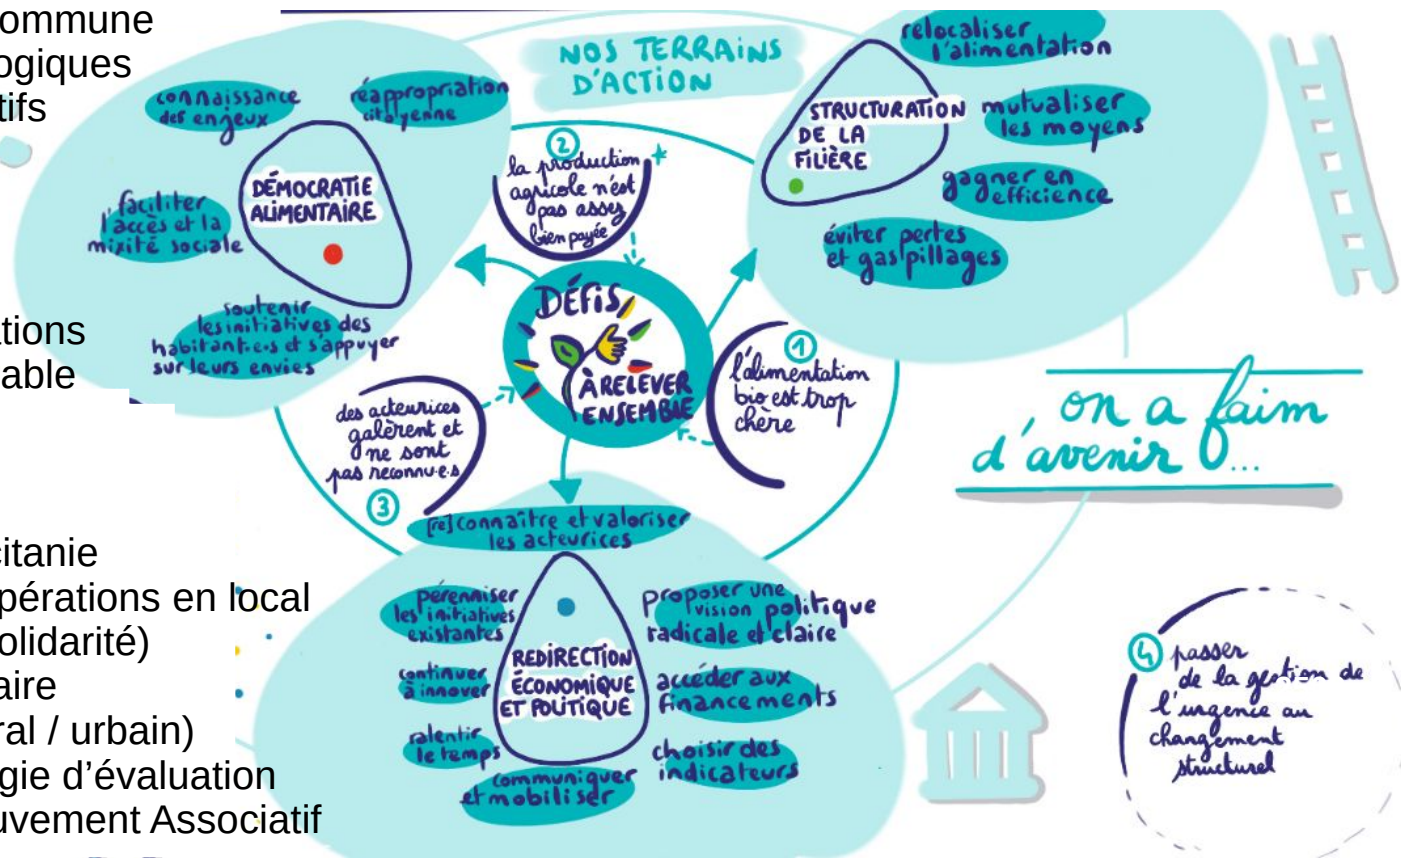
ommune
ogiques
tifs

tions
able

itanie
pérations en local
olidarité)
aire
ral / urbain)
gie d'évaluation
uvement Associatif

NOS TERRAINS D'ACTION

connaissance des enjeux
réappropriation citoyenne
DÉMOCRATIE ALIMENTAIRE
faciliter l'accès et la mixité sociale
soutenir les initiatives des habitant.e.s et s'appuyer sur leurs envies

relocaliser l'alimentation
STRUCTURATION DE LA FILIÈRE
mutualiser les moyens
gagner en efficience
éviter pertes et gaspillages

2 la production agricole n'est pas assez bien payée
DÉFIS À RELEVER ENSEMBLE
1 l'alimentation bio est trop chère
des acteurices galèrent et ne sont pas reconnu.e.s 3

(re)connaître et valoriser les acteurices
pérenniser les initiatives existantes
REDIRECTION ÉCONOMIQUE ET POLITIQUE
proposer une vision politique radicale et claire
continuer à innover
accéder aux financements
ralentir le temps
choisir des indicateurs
communiquer et mobiliser

on a faim d'avenir...

4 passer de la gestion de l'urgence au changement structurel